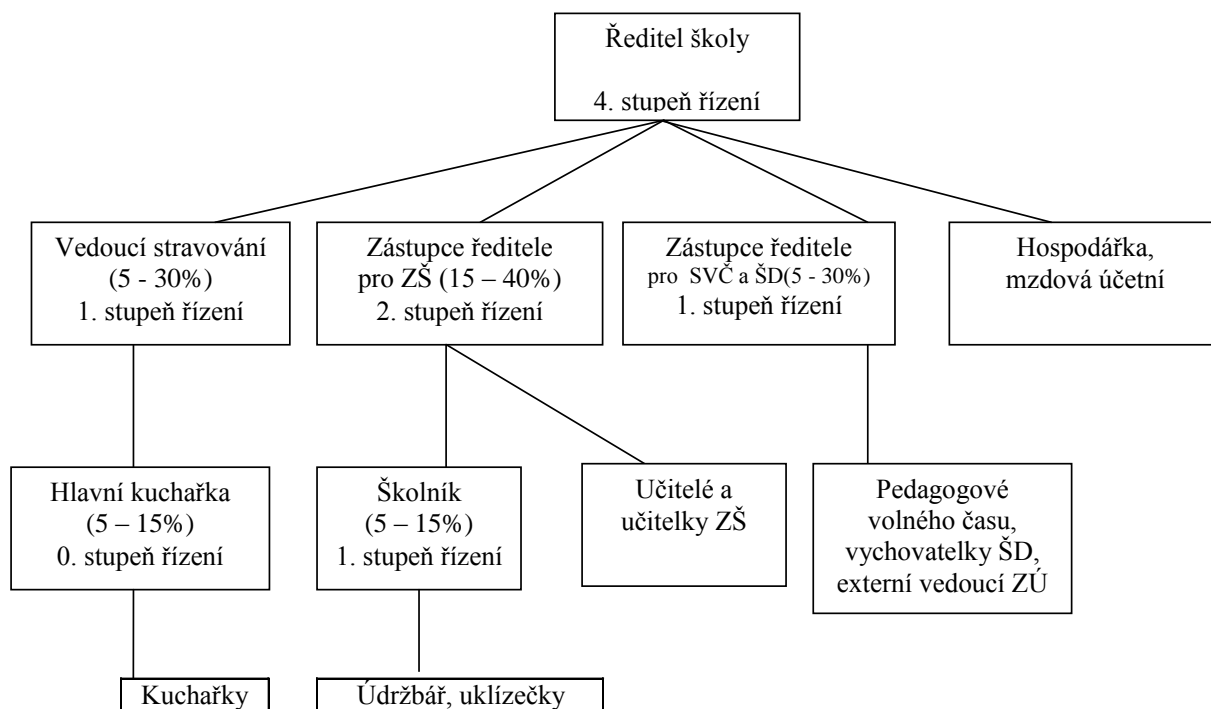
Ředitel školy

4. stupeň řízení

Vedoucí stravování
(5 - 30%)
1. stupeň řízení

Zástupce ředitele
pro ZŠ (15 – 40%)
2. stupeň řízení

Zástupce ředitele
pro SVČ a ŠD(5 - 30%)
1. stupeň řízení

Hospodářka,
mzdová účetní

Hlavní kuchařka
(5 – 15%)
0. stupeň řízení

Školník
(5 – 15%)
1. stupeň řízení

Učitelé a
učitelky ZŠ

Pedagogové
volného času,
vychovatelky ŠD,
externí vedoucí ZÚ

Kuchařky

Údržbář, uklízečky